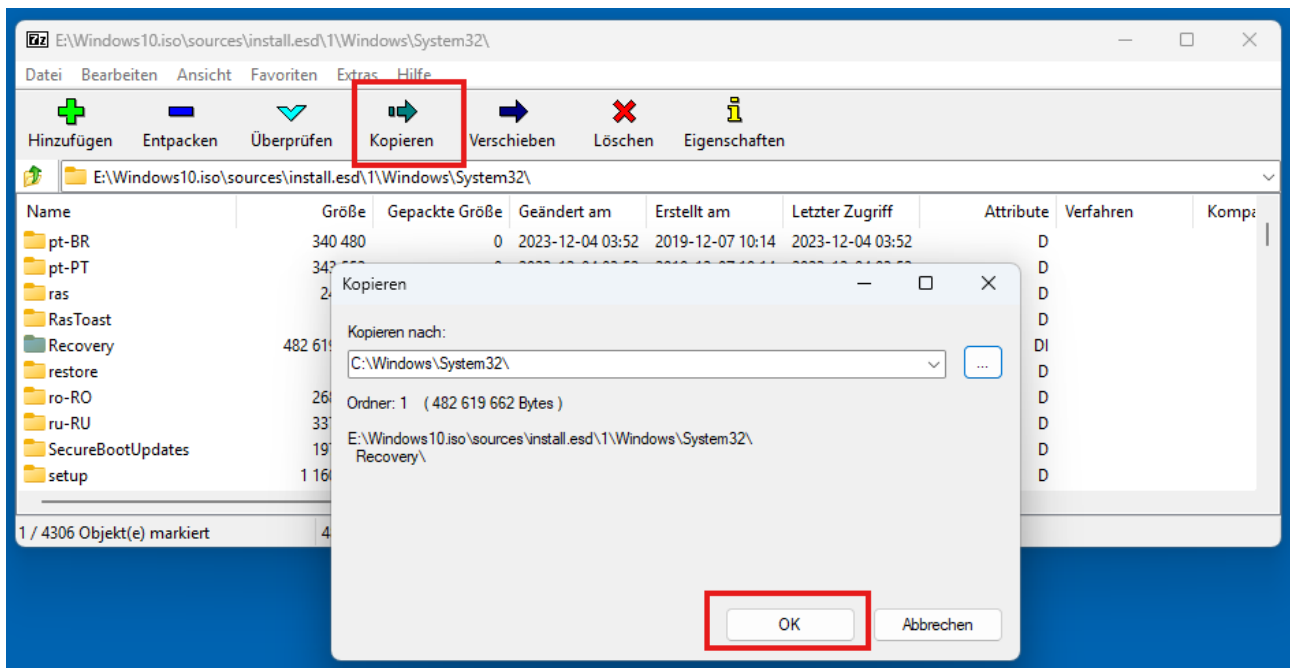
7z E:\Windows10.iso\sources\install.esd\1\Windows\System32\

Datei Bearbeiten Ansicht Favoriten Extras Hilfe

Hinzufügen Entpacken Überprüfen Kopieren Verschieben Löschen Eigenschaften

E:\Windows10.iso\sources\install.esd\1\Windows\System32\

| Name | Größe | Gepackte Größe | Geändert am | Erstellt am | Letzter Zugriff | Attribute | Verfahren | Kompa |
|---|---|---|---|---|---|---|---|---|
| pt-BR | 340 480 | 0 | 2023-12-04 03:52 | 2019-12-07 10:14 | 2023-12-04 03:52 | D | | |
| pt-PT | 34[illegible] | | | | | D | | |
| ras | 2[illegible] | | | | | D | | |
| RasToast | | | | | | D | | |
| Recovery | 482 61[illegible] | | | | | DI | | |
| restore | | | | | | D | | |
| ro-RO | 26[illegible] | | | | | D | | |
| ru-RU | 33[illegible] | | | | | D | | |
| SecureBootUpdates | 19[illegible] | | | | | D | | |
| setup | 1 16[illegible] | | | | | D | | |

1 / 4306 Objekt(e) markiert 4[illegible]

Kopieren

Kopieren nach:

C:\Windows\System32\

...

Ordner: 1 ( 482 619 662 Bytes )

E:\Windows10.iso\sources\install.esd\1\Windows\System32\
Recovery\

OK Abbrechen